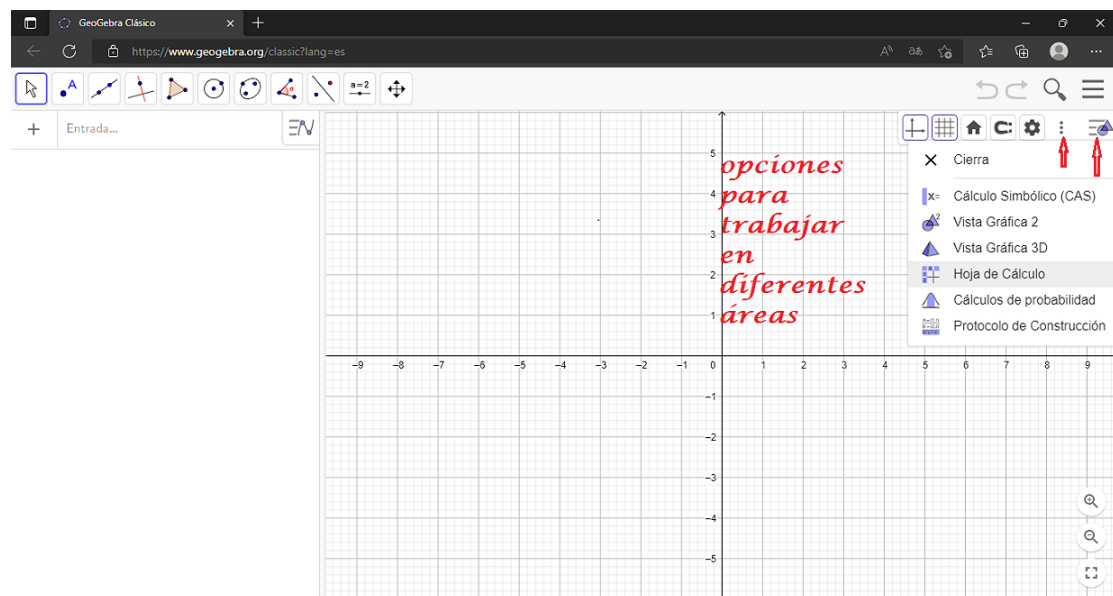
GeoGebra Clásico

https://www.geogebra.org/classic?lang=es

a = 2

+ Entrada...

opciones para trabajar en diferentes áreas

Cierra
Cálculo Simbólico (CAS)
Vista Gráfica 2
Vista Gráfica 3D
Hoja de Cálculo
Cálculos de probabilidad
Protocolo de Construcción

5
4
3
2
1
−9 −8 −7 −6 −5 −4 −3 −2 −1 0 1 2 3 4 5 6 7 8 9
−1
−2
−3
−4
−5